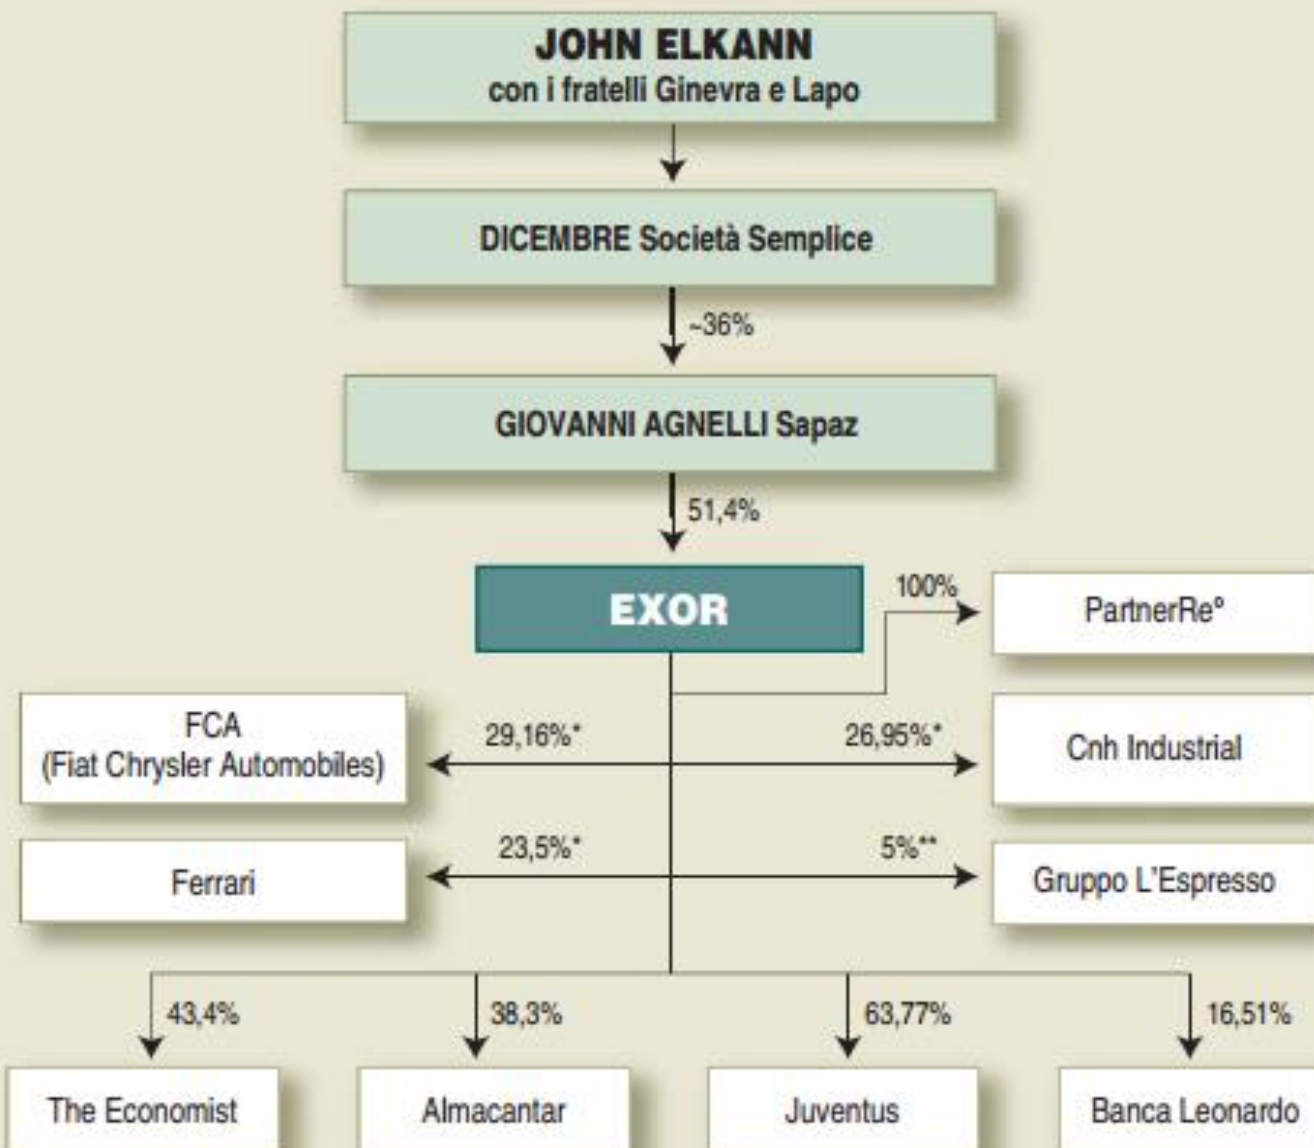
JOHN ELKANN
con i fratelli Ginevra e Lapo

DICEMBRE Società Semplice

~36%

GIOVANNI AGNELLI Sapaz

51,4%

EXOR

100%

PartnerRe°

FCA
(Fiat Chrysler Automobiles)

29,16%*

26,95%*

Cnh Industrial

Ferrari

23,5%*

5%**

Gruppo L'Espresso

43,4%

38,3%

63,77%

16,51%

The Economist

Almacantar

Juventus

Banca Leonardo